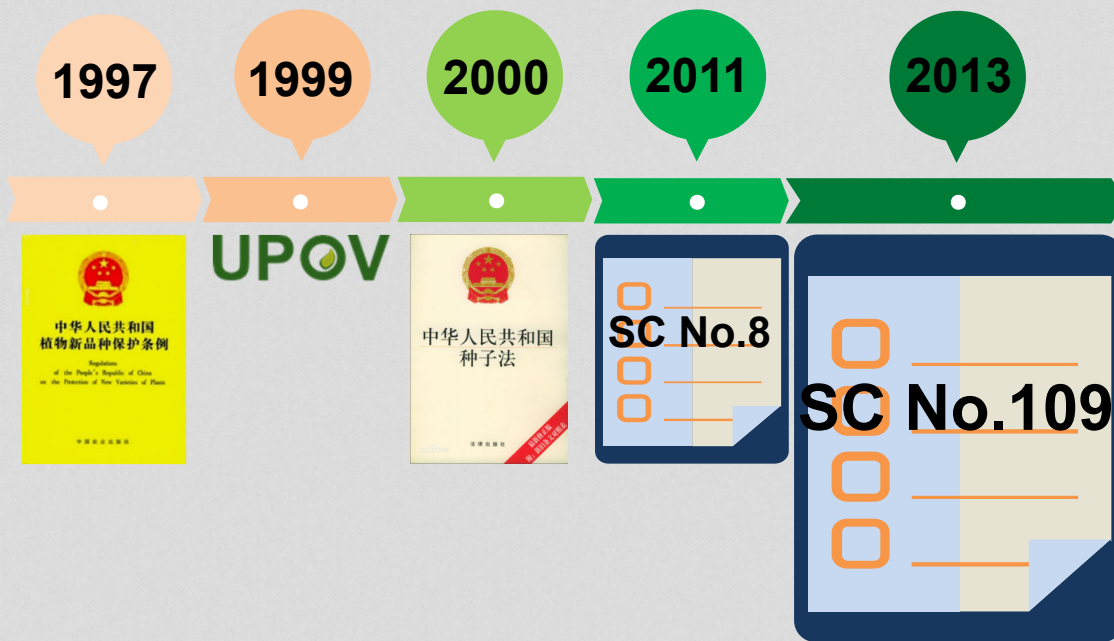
1997

1999

2000

2011

2013

中华人民共和国
植物新品种保护条例

Regulations
of the People's Republic of China
on the Protection of New Varieties of Plants

中国农业出版社

UPOV

中华人民共和国
种子法

法律出版社

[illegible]

SC No.8

SC No.109